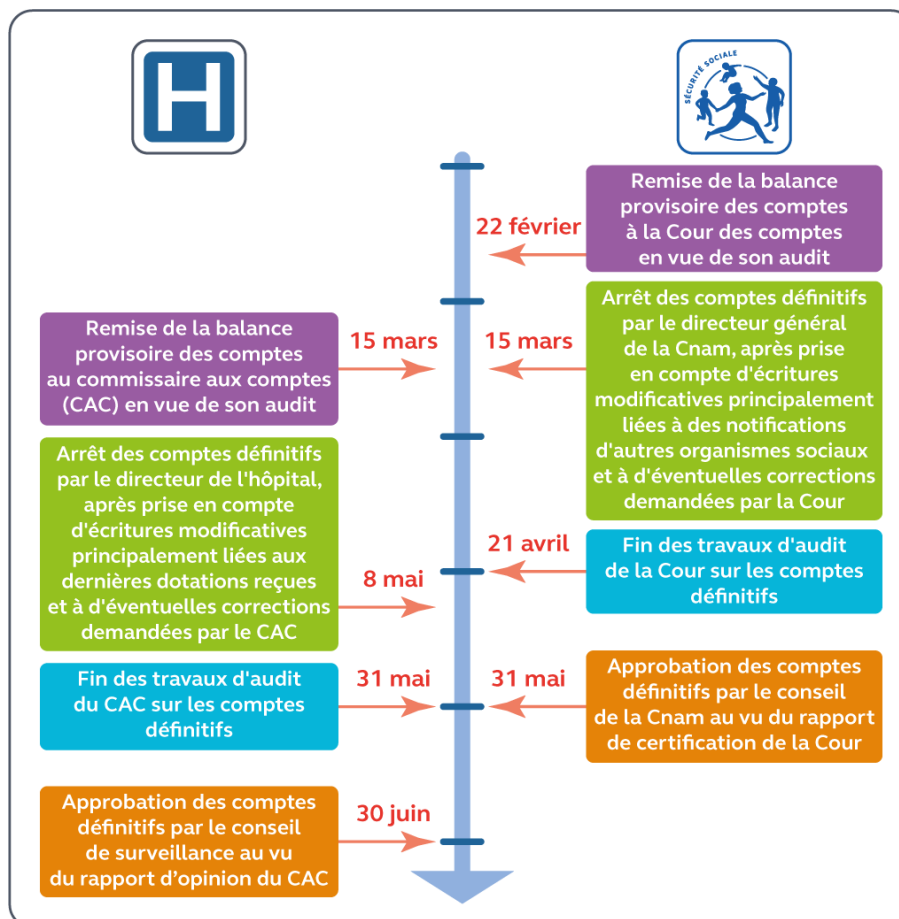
H

SÉCURITÉ SOCIALE

Remise de la balance provisoire des comptes à la Cour des comptes en vue de son audit

22 février

Remise de la balance provisoire des comptes au commissaire aux comptes (CAC) en vue de son audit

15 mars

15 mars

Arrêt des comptes définitifs par le directeur général de la Cnam, après prise en compte d'écritures modificatives principalement liées à des notifications d'autres organismes sociaux et à d'éventuelles corrections demandées par la Cour

Arrêt des comptes définitifs par le directeur de l'hôpital, après prise en compte d'écritures modificatives principalement liées aux dernières dotations reçues et à d'éventuelles corrections demandées par le CAC

21 avril

Fin des travaux d'audit de la Cour sur les comptes définitifs

8 mai

Fin des travaux d'audit du CAC sur les comptes définitifs

31 mai

31 mai

Approbation des comptes définitifs par le conseil de la Cnam au vu du rapport de certification de la Cour

Approbation des comptes définitifs par le conseil de surveillance au vu du rapport d'opinion du CAC

30 juin